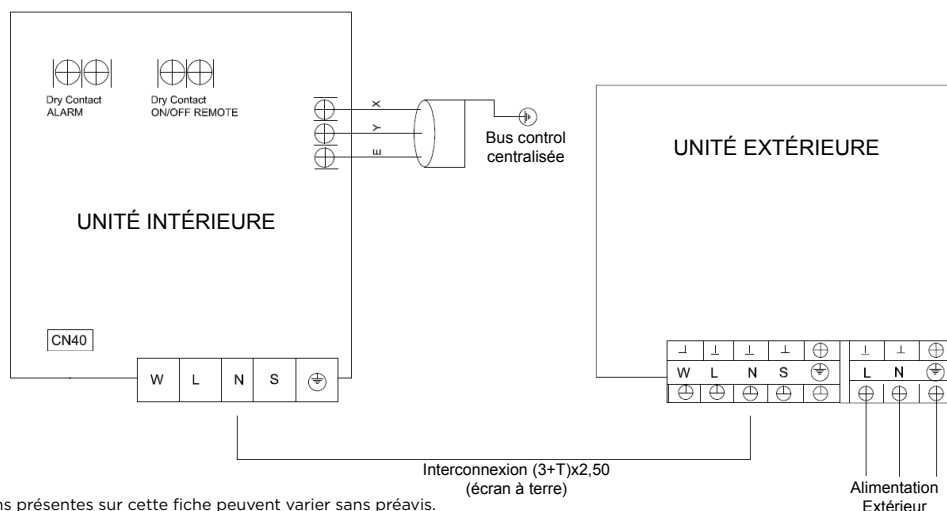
Dry Contact ALARM

Dry Contact ON/OFF REMOTE

X
Y
E

Bus control centralisée

UNITÉ INTÉRIEURE

UNITÉ EXTÉRIEURE

CN40

W L N S

W L N S

L N

Interconnexion (3+T)x2,50 (écran à terre)

Alimentation Extérieur

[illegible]ns présentes sur cette fiche peuvent varier sans préavis.